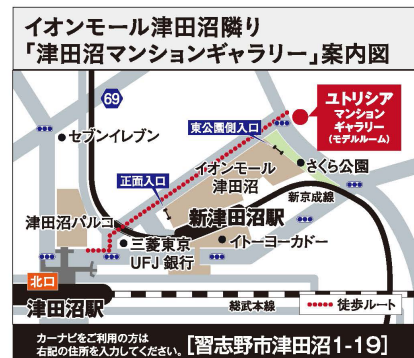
イオンモール津田沼隣り
「津田沼マンションギャラリー」案内図

69

ユトリシア
マンション
ギャラリー
(モデルルーム)

東公園側入口

セブンイレブン

さくら公園

正面入口

イオンモール
津田沼

新京成線

津田沼パルコ

新津田沼駅

三菱東京
UFJ銀行

イトーヨーカドー

北口

津田沼駅

総武本線

徒歩ルート

カーナビをご利用の方は
右記の住所を入力してください。

[習志野市津田沼1-19]